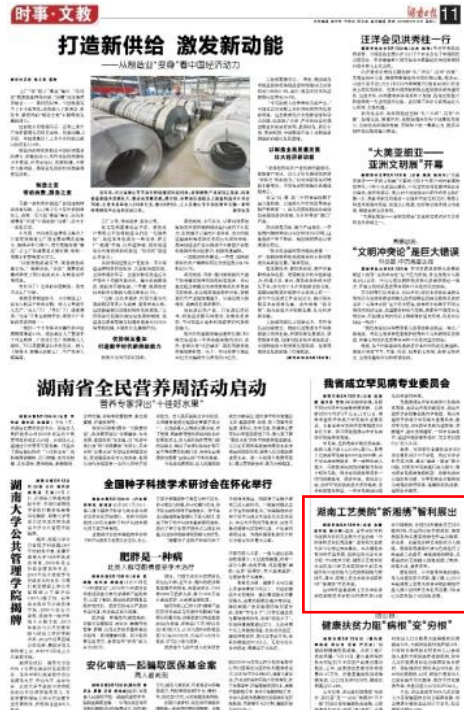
时事·文教

11

打造新供给 激发新动能

——从制造业"变身"看中国经济动力

汪洋会见洪秀柱一行

"大美亚细亚——亚洲文明展"开幕

"文明冲突论"是巨大错误

湖南省全民营养周活动启动

营养专家开出"十佳好水果"

我省成立罕见病专业委员会

全国种子科技学术研讨会在怀化举行

湖南大学公共管理学院揭牌

肥胖是一种病

湖南工艺美院"新湘绣"暂利展出

健康扶贫力阻"病根"变"穷根"

安化审结一起骗取医保基金案